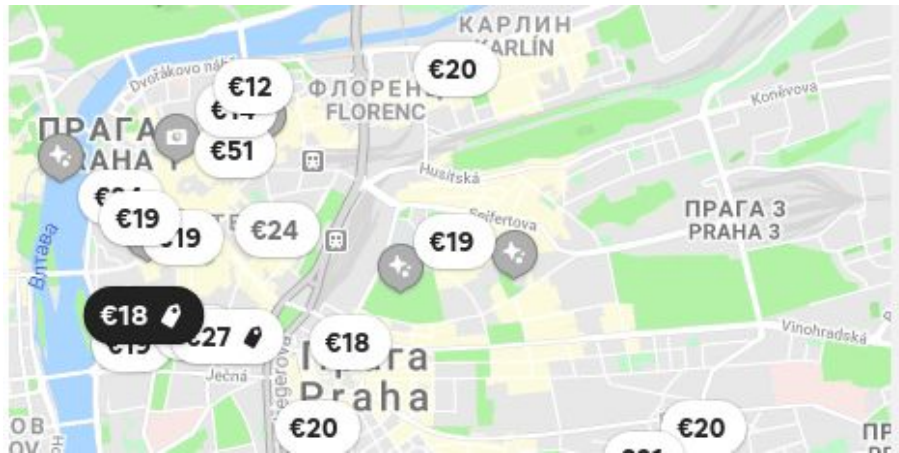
КАРЛИН
KARLÍN
€20
€12
Dvořákovo nábř
ФЛОРЕНЦ
FLORENC
€14
ПРАГА
PRAHA
€51
Koněvova
Husitská
€24
€19
€19
€24
Seifertova
€19
ПРАГА 3
PRAHA 3
Влтава
€18
€19
€27
€18
Vinohradská
Прага
Praha
Ječná
Legerova
€20
€20
OB
OV
ПР
€21